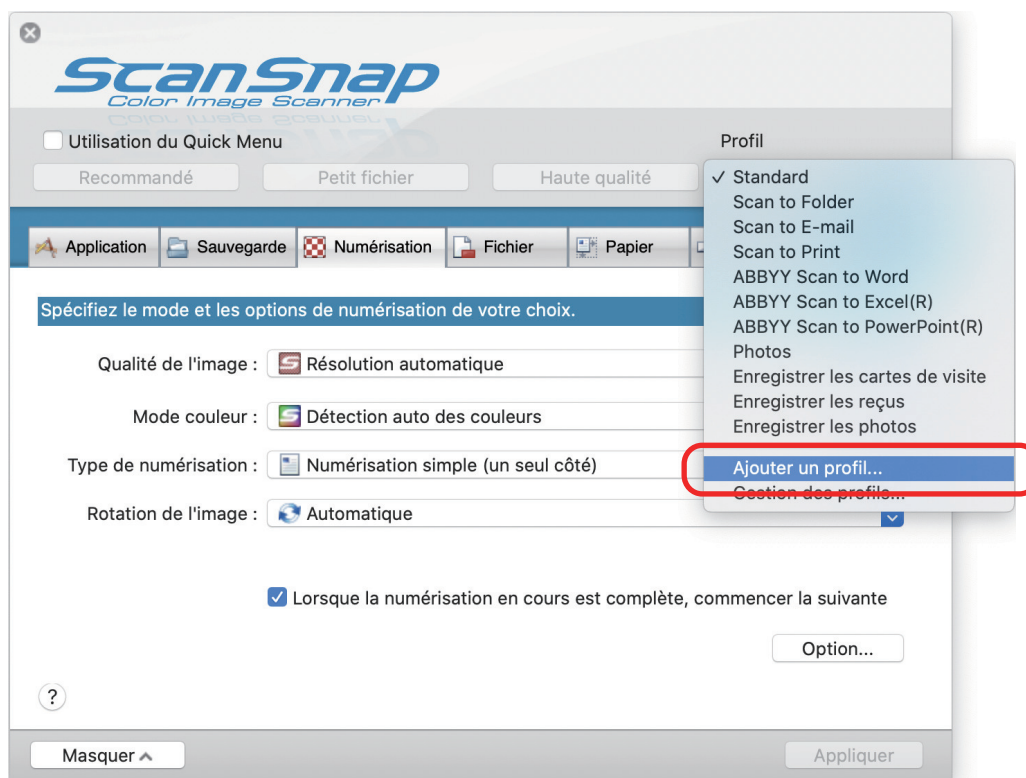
ScanSnap
Color Image Scanner

Utilisation du Quick Menu

Profil

Recommandé Petit fichier Haute qualité

✓ Standard
Scan to Folder
Scan to E-mail
Scan to Print
ABBYY Scan to Word
ABBYY Scan to Excel(R)
ABBYY Scan to PowerPoint(R)
Photos
Enregistrer les cartes de visite
Enregistrer les reçus
Enregistrer les photos
Ajouter un profil...
Gestion des profils...

Application Sauvegarde Numérisation Fichier Papier

Spécifiez le mode et les options de numérisation de votre choix.

Qualité de l'image : Résolution automatique

Mode couleur : Détection auto des couleurs

Type de numérisation : Numérisation simple (un seul côté)

Rotation de l'image : Automatique

Lorsque la numérisation en cours est complète, commencer la suivante

Option...

?

Masquer

Appliquer